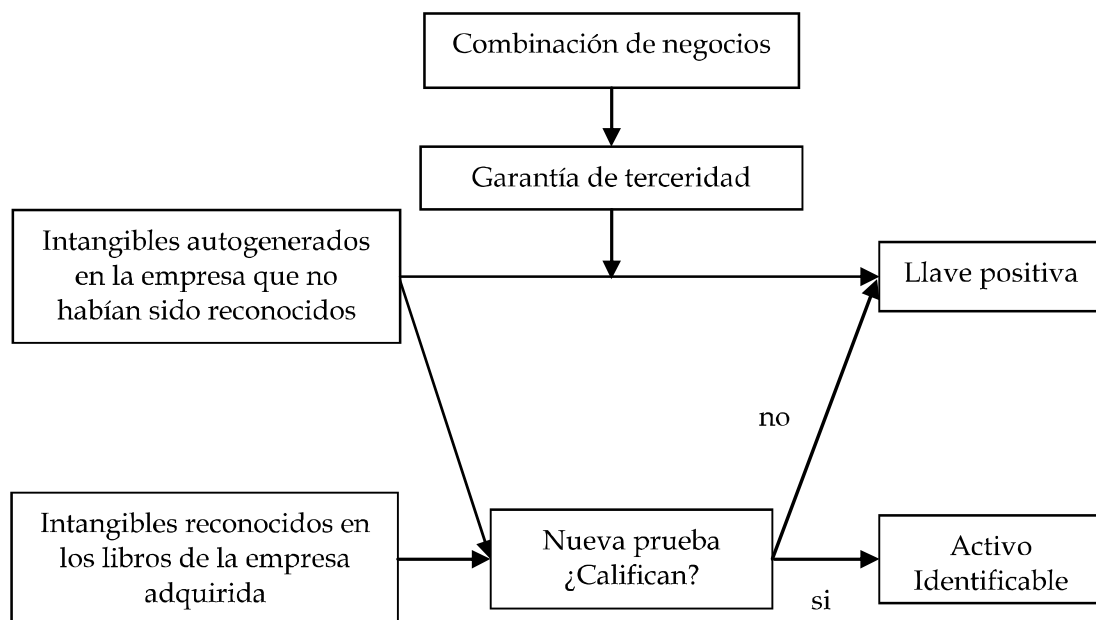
Combinación de negocios

Garantía de terceridad

Intangibles autogenerados en la empresa que no habían sido reconocidos

Llave positiva

no

Intangibles reconocidos en los libros de la empresa adquirida

Nueva prueba ¿Califican?

Activo Identificable

si